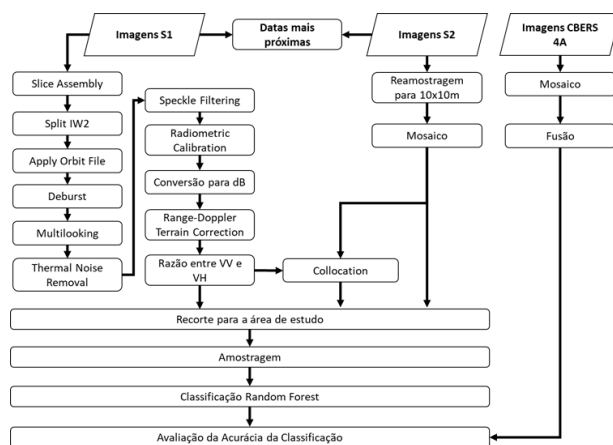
Imagens S1

Datas mais próximas

Imagens S2

Imagens CBERS 4A

Slice Assembly

Split IW2

Apply Orbit File

Deburst

Multilooking

Thermal Noise Removal

Speckle Filtering

Radiometric Calibration

Conversão para dB

Range-Doppler Terrain Correction

Razão entre VV e VH

Collocation

Reamostragem para 10x10m

Mosaico

Mosaico

Fusão

Recorte para a área de estudo

Amostragem

Classificação Random Forest

Avaliação da Acurácia da Classificação